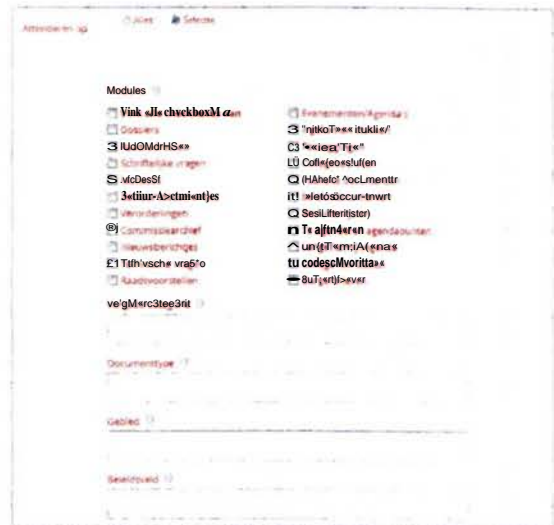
Attenderen op Alles Selectie

Modules

Vink «Jl« chvckboxM ɑₑₙ
Dossiers
IUdOMdrHS«»
Schriftelijke vragen
.vlcDesSf
3«tiiur-A>ctmi«nt}es
Verordeningen
Commissiearchief
Nieuwsberichten
Tith/vsch« vra6*o
Raadsvoorstellen

Evenementen/Agenda's
"njtkoT»«« itukli«/'
'««iea'Ti«"
Cofl«(eo«s!uf(en
(HAhefo! ^ocLmenttr
»letóocur-tnwrt
SesiLifteritister)
T« ajftn4«r«n agendapunten
un(iT«m:iA(«na«
tu codesçMvoritta»«
8uT(«rt)f>»v«r

ve'gM«rc3tee3rit

Documenttype

Gebied

Beleidsveld